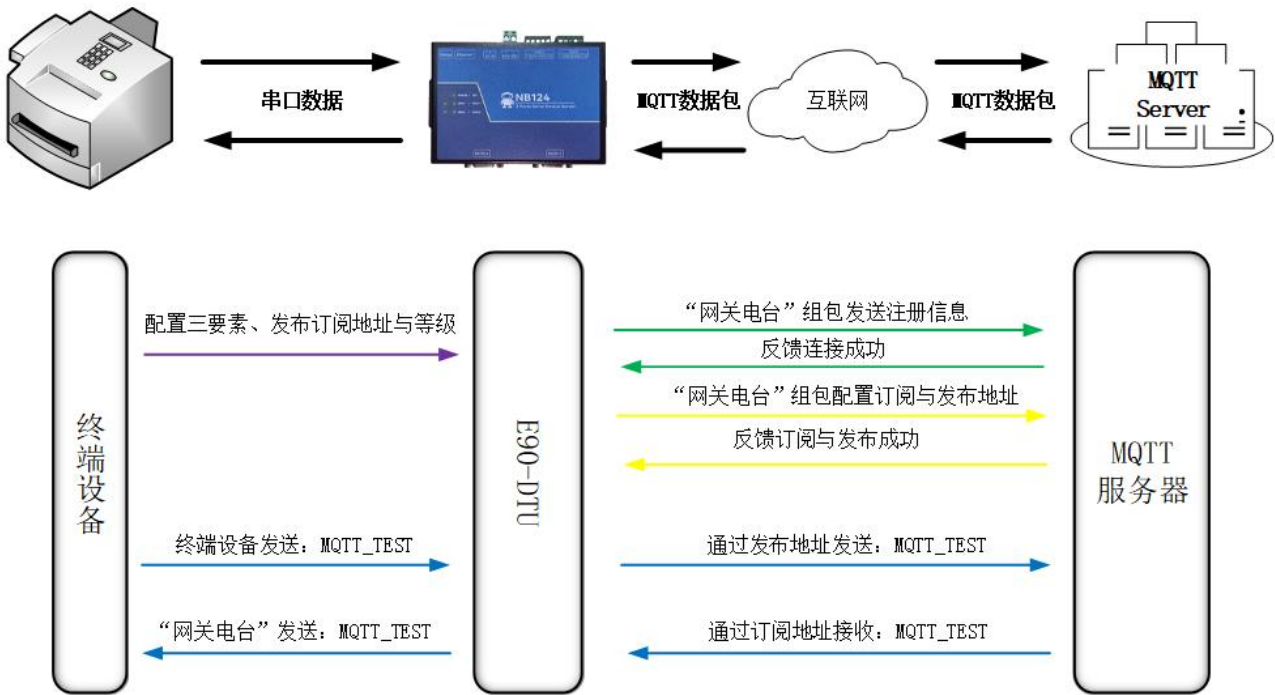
串口数据

NB124

MQTT数据包

互联网

MQTT数据包

MQTT Server

终端设备

配置三要素、发布订阅地址与等级

终端设备发送：MQTT_TEST

“网关电台”发送：MQTT_TEST

E90-DTU

“网关电台”组包发送注册信息

反馈连接成功

“网关电台”组包配置订阅与发布地址

反馈订阅与发布成功

通过发布地址发送：MQTT_TEST

通过订阅地址接收：MQTT_TEST

MQTT 服务器